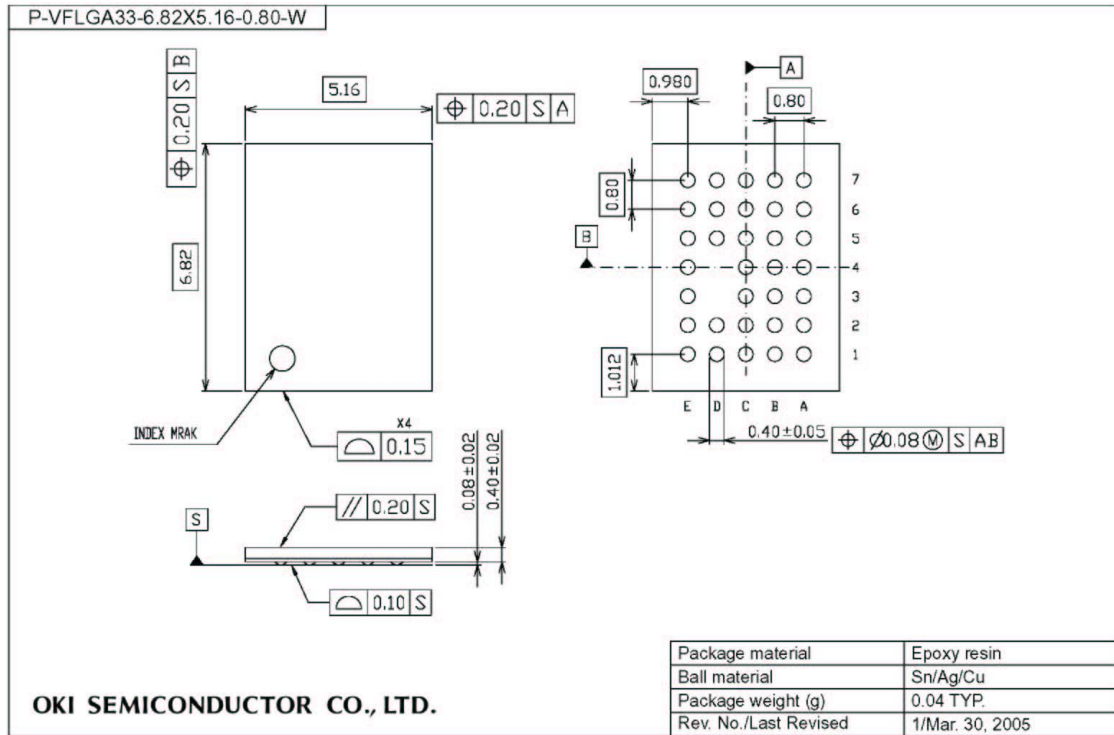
P-VFLGA33-6.82X5.16-0.80-W

⌖ 0.20 S B

5.16

⌖ 0.20 S A

6.82

INDEX MRAK

X4

⌓ 0.15

S

// 0.20 S

⌓ 0.10 S

0.08±0.02

0.40±0.02

A

0.980

0.80

0.80

B

1.012

7
6
5
4
3
2
1

E D C B A

0.40±0.05

⌖ Ø0.08 Ⓜ S AB

OKI SEMICONDUCTOR CO., LTD.

| Package material | Epoxy resin |
|---|---|
| Ball material | Sn/Ag/Cu |
| Package weight (g) | 0.04 TYP. |
| Rev. No./Last Revised | 1/Mar. 30, 2005 |